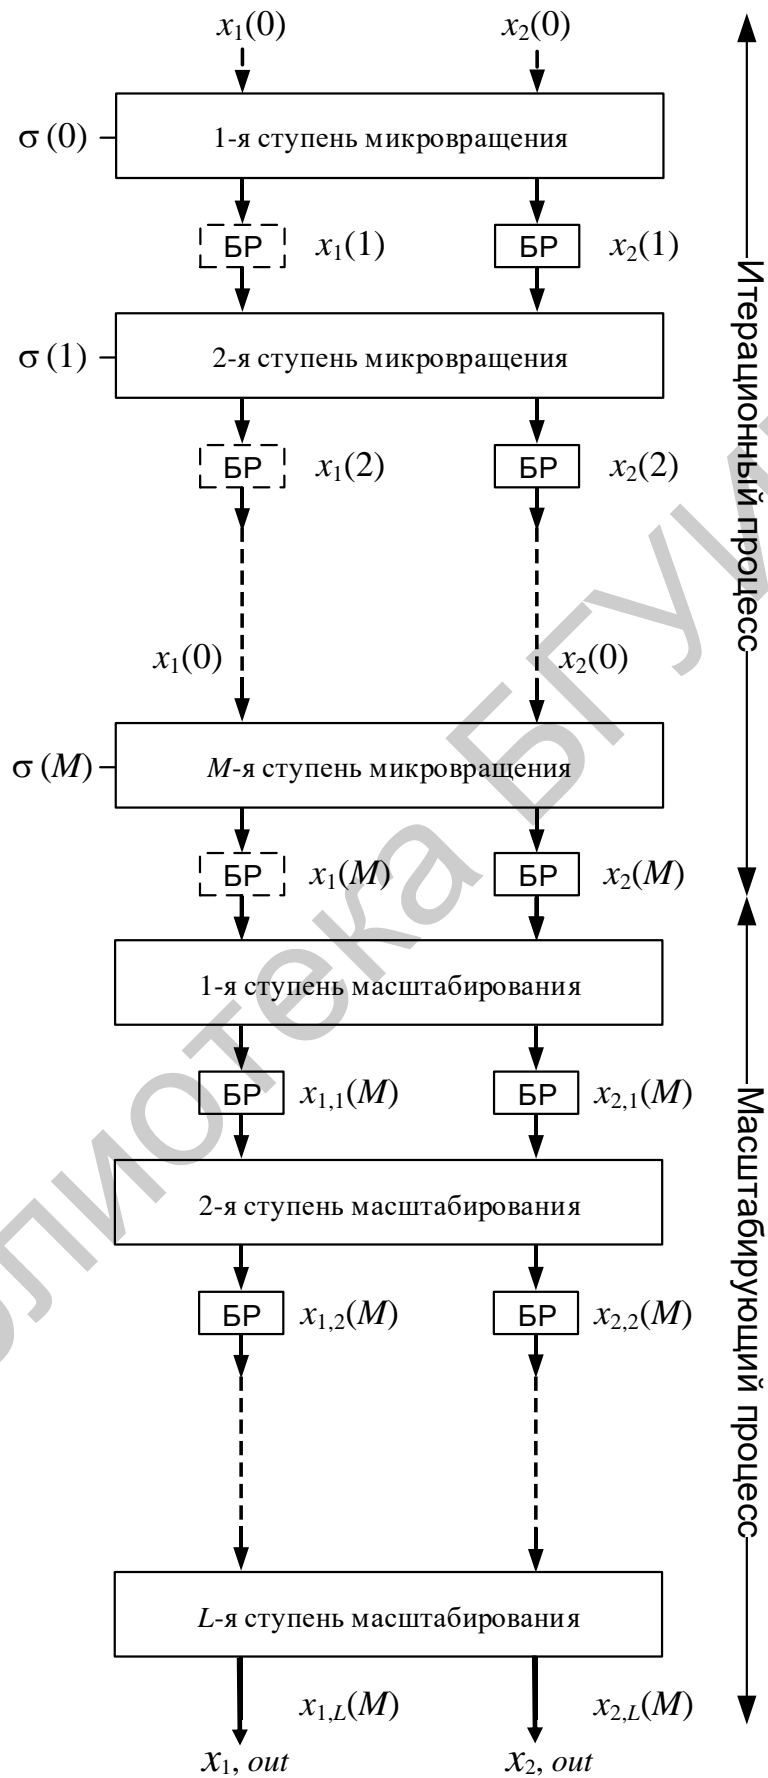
$x_1(0)$ $x_2(0)$

$\sigma(0)$ 1-я ступень микровращения

БР $x_1(1)$ БР $x_2(1)$

$\sigma(1)$ 2-я ступень микровращения

БР $x_1(2)$ БР $x_2(2)$

$x_1(0)$ $x_2(0)$

$\sigma(M)$ $M$-я ступень микровращения

БР $x_1(M)$ БР $x_2(M)$

1-я ступень масштабирования

БР $x_{1,1}(M)$ БР $x_{2,1}(M)$

2-я ступень масштабирования

БР $x_{1,2}(M)$ БР $x_{2,2}(M)$

$L$-я ступень масштабирования

$x_{1,L}(M)$ $x_{2,L}(M)$

$x_1$, $out$ $x_2$, $out$

Итерационный процесс

Масштабирующий процесс

Библиотека БГУИР